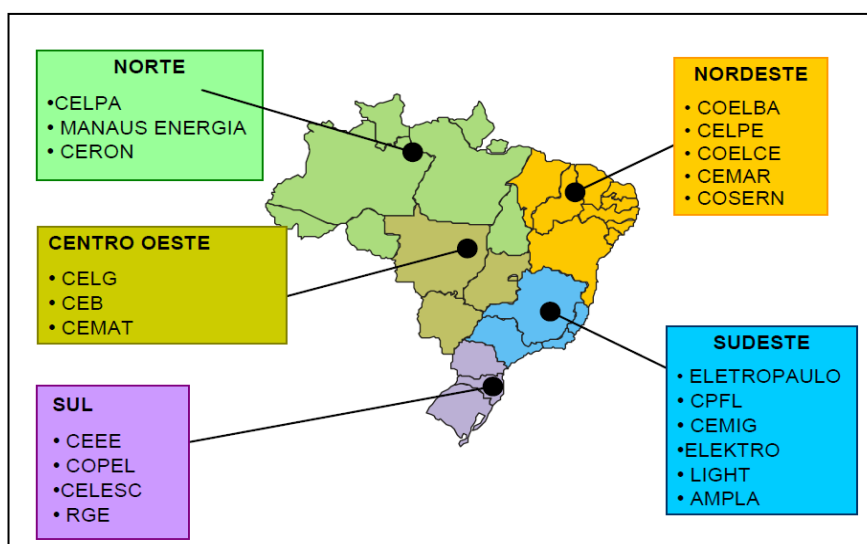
NORTE
•CELPA
• MANAUS ENERGIA
• CERON

NORDESTE
• COELBA
• CELPE
• COELCE
• CEMAR
• COSERN

CENTRO OESTE
• CELG
• CEB
• CEMAT

SUDESTE
• ELETROPAULO
• CPFL
• CEMIG
•ELEKTRO
• LIGHT
• AMPLA

SUL
• CEEE
• COPEL
•CELESC
• RGE